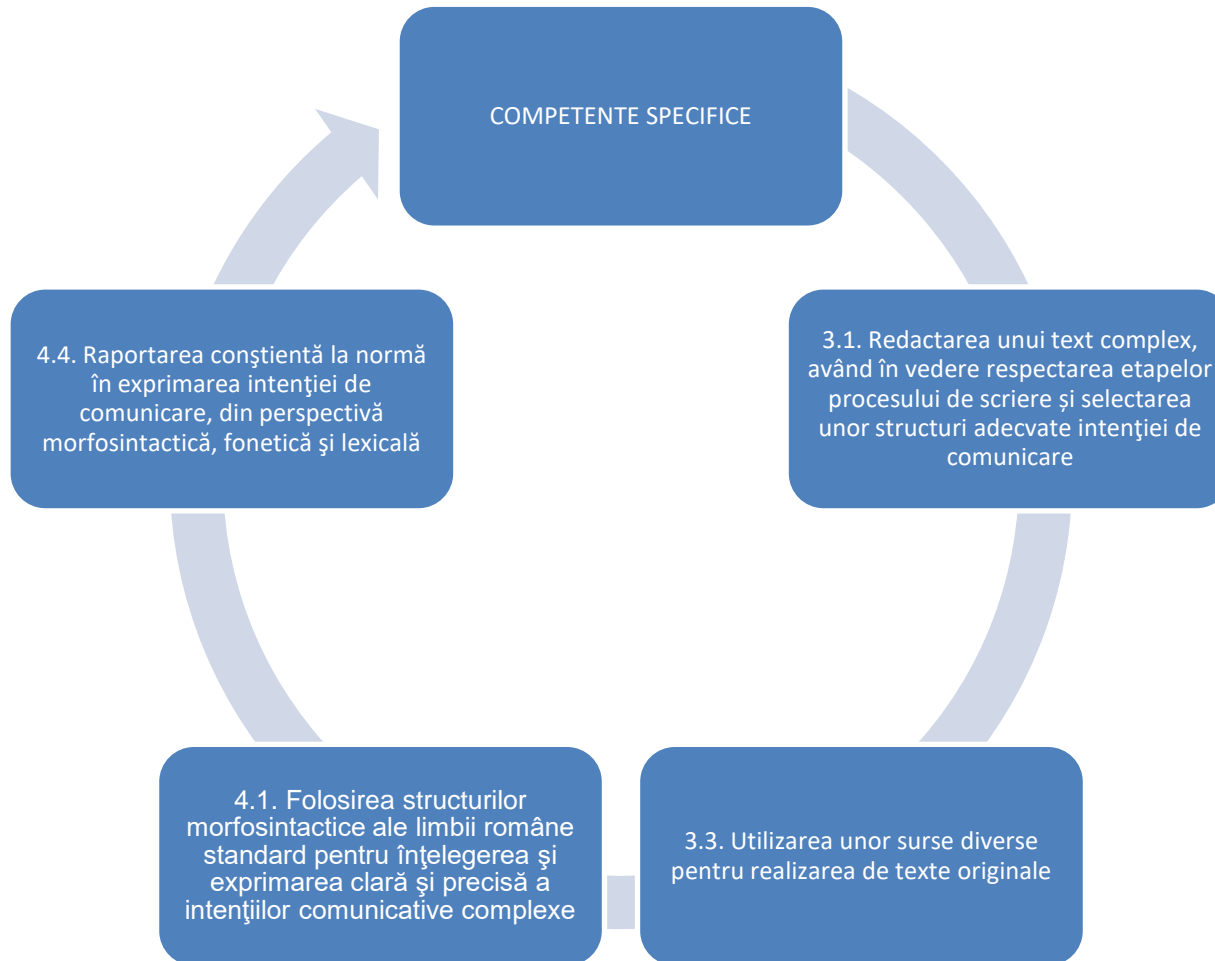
COMPETENTE SPECIFICE

3.1. Redactarea unui text complex, având în vedere respectarea etapelor procesului de scriere și selectarea unor structuri adecvate intenţiei de comunicare

3.3. Utilizarea unor surse diverse pentru realizarea de texte originale

4.1. Folosirea structurilor morfosintactice ale limbii române standard pentru înţelegerea şi exprimarea clară şi precisă a intenţiilor comunicative complexe

4.4. Raportarea conştientă la normă în exprimarea intenţiei de comunicare, din perspectivă morfosintactică, fonetică şi lexicală